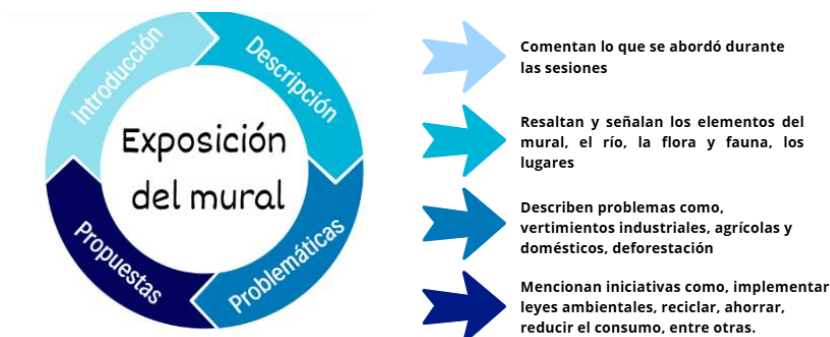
Introducción
Descripción
Problemáticas
Propuestas

Exposición del mural

Comentan lo que se abordó durante las sesiones

Resaltan y señalan los elementos del mural, el río, la flora y fauna, los lugares

Describen problemas como, vertimientos industriales, agrícolas y domésticos, deforestación

Mencionan iniciativas como, implementar leyes ambientales, reciclar, ahorrar, reducir el consumo, entre otras.